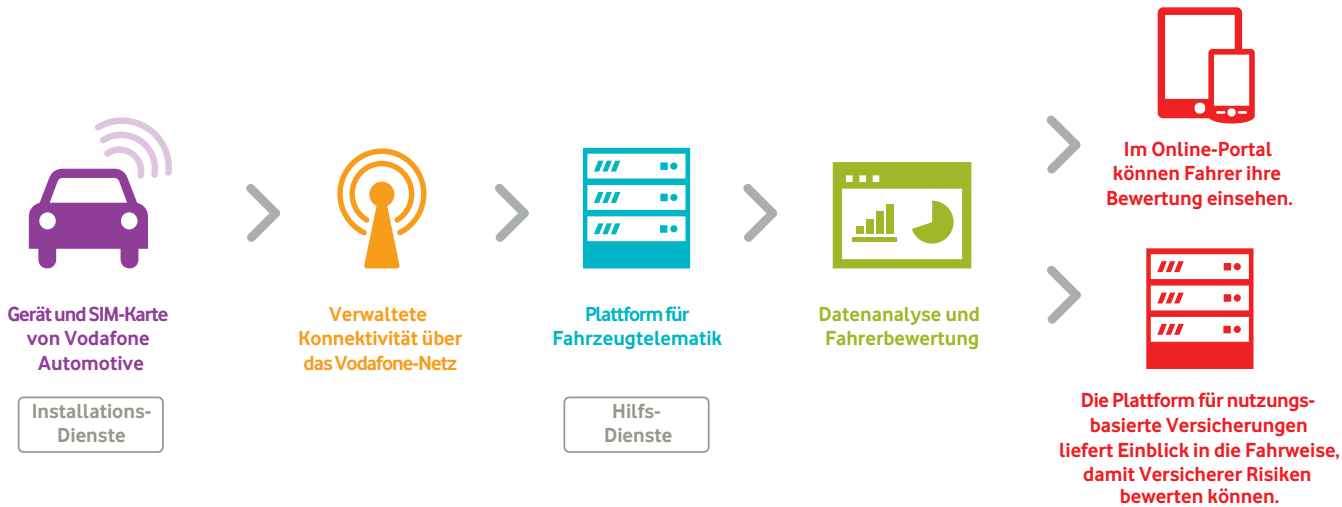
Gerät und SIM-Karte von Vodafone Automotive

Installations-Dienste

Verwaltete Konnektivität über das Vodafone-Netz

Plattform für Fahrzeugtelematik

Hilfs-Dienste

Datenanalyse und Fahrerbewertung

Im Online-Portal können Fahrer ihre Bewertung einsehen.

Die Plattform für nutzungsbasierte Versicherungen liefert Einblick in die Fahrweise, damit Versicherer Risiken bewerten können.